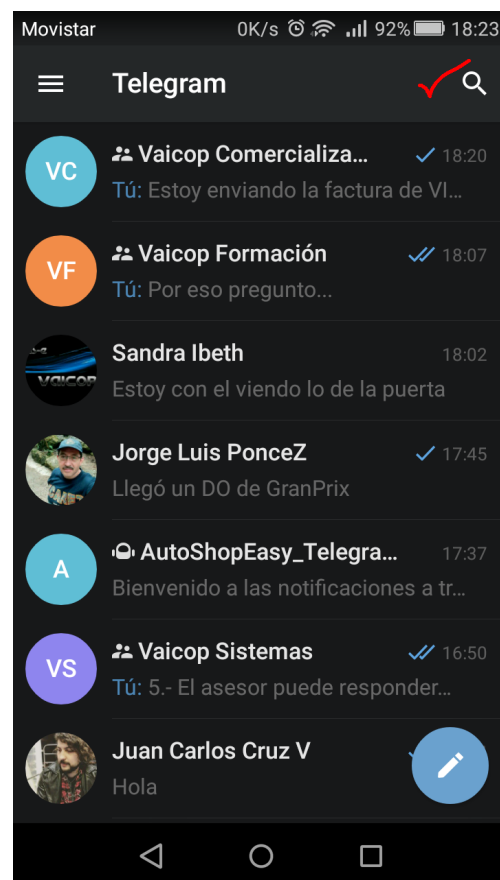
Movistar 0K/s 92% 18:23

Telegram

VC Vaicop Comercializa... 18:20
Tú: Estoy enviando la factura de VI...

VF Vaicop Formación 18:07
Tú: Por eso pregunto...

Sandra Ibeth 18:02
Estoy con el viendo lo de la puerta

Jorge Luis PonceZ 17:45
Llegó un DO de GranPrix

A AutoShopEasy_Telegra... 17:37
Bienvenido a las notificaciones a tr...

VS Vaicop Sistemas 16:50
Tú: 5.- El asesor puede responder...

Juan Carlos Cruz V
Hola